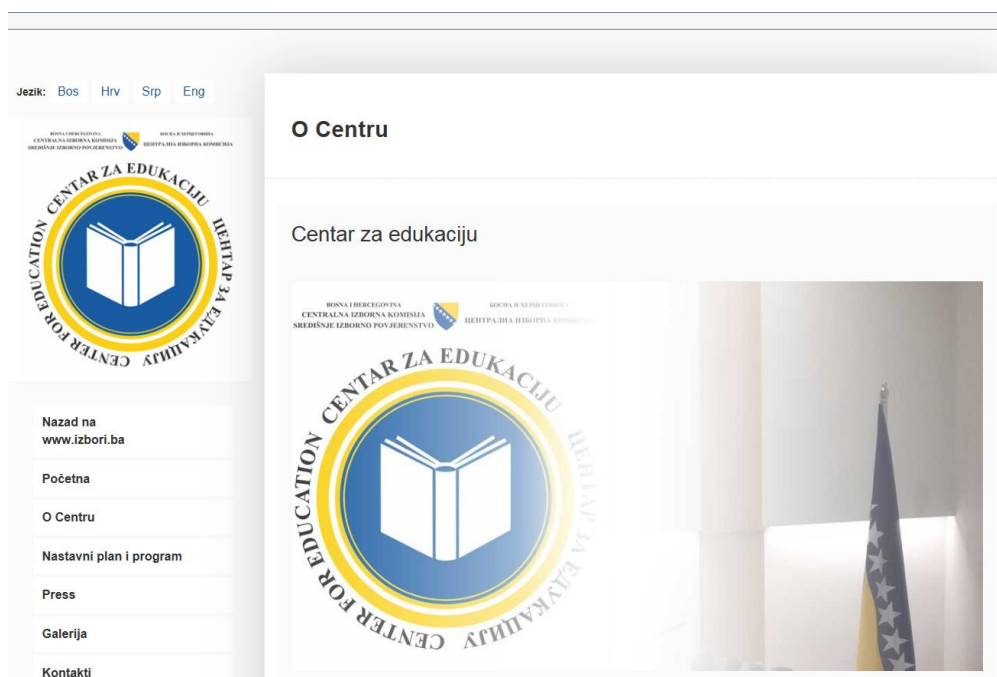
Jezik: Bos Hrv Srp Eng

BOSNA I HERCEGOVINA
CENTRALNA IZBORNA KOMISIJA
SREDIŠNJE IZBORNO POVJERENSTVO

БОСНА И ХЕРЦЕГОВИНА
ЦЕНТРАЛНА ИЗБОРНА КОМИСИЈА

CENTAR ZA EDUKACIJU
ЦЕНТАР ЗА ЕДУКАЦИЈУ
CENTER FOR EDUCATION

Nazad na www.izbori.ba

Početna

O Centru

Nastavni plan i program

Press

Galerija

Kontakti

O Centru

Centar za edukaciju

BOSNA I HERCEGOVINA
CENTRALNA IZBORNA KOMISIJA
SREDIŠNJE IZBORNO POVJERENSTVO

БОСНА И ХЕРЦЕГОВИНА
ЦЕНТРАЛНА ИЗБОРНА КОМИСИЈА

CENTAR ZA EDUKACIJU
ЦЕНТАР ЗА ЕДУКАЦИЈУ
CENTER FOR EDUCATION